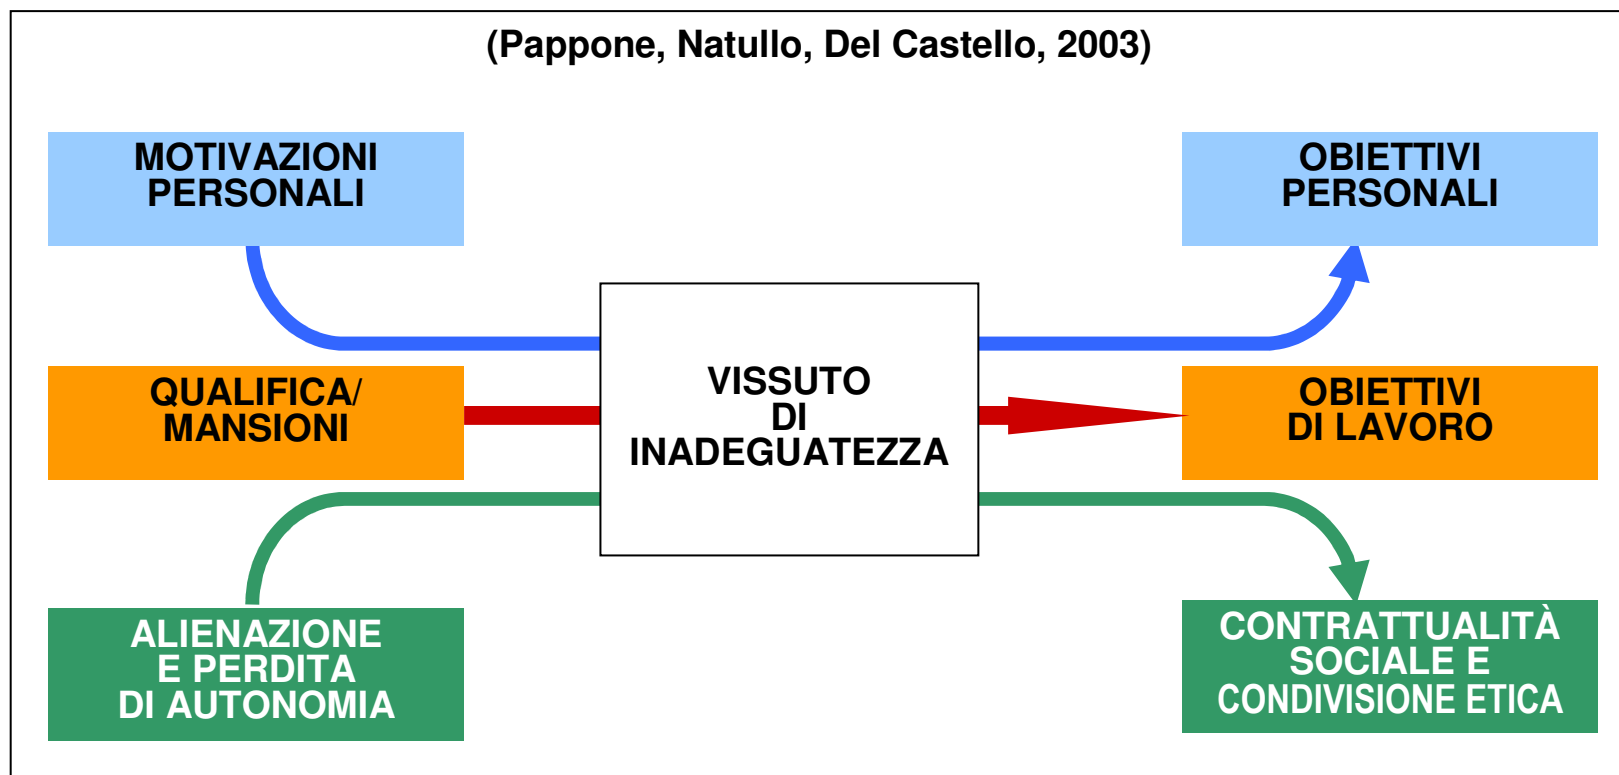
(Pappone, Natullo, Del Castello, 2003)

MOTIVAZIONI PERSONALI

OBIETTIVI PERSONALI

QUALIFICA/ MANSIONI

VISSUTO DI INADEGUATEZZA

OBIETTIVI DI LAVORO

ALIENAZIONE E PERDITA DI AUTONOMIA

CONTRATTUALITÀ SOCIALE E CONDIVISIONE ETICA